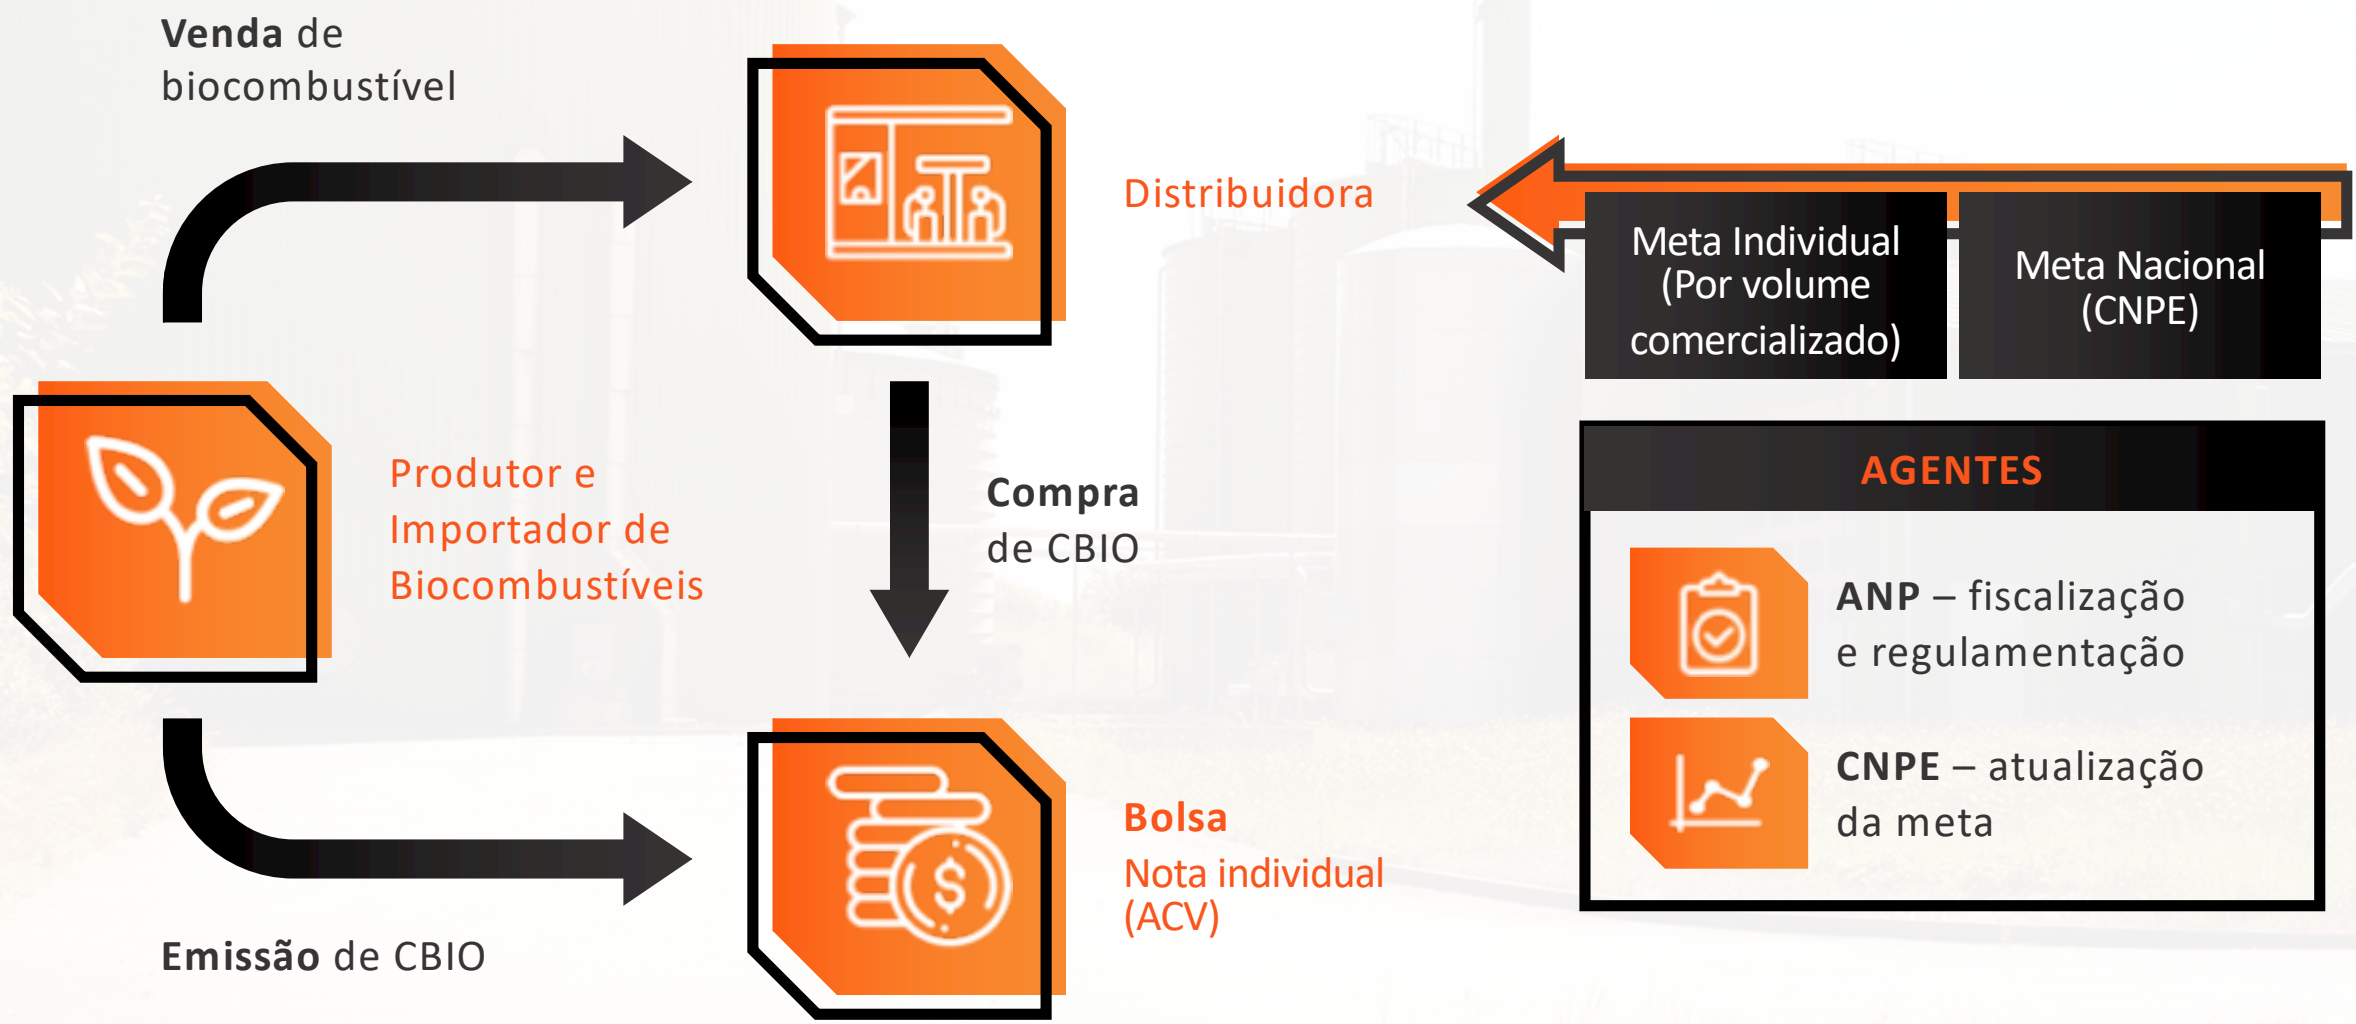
Venda de biocombustível

Distribuidora

Meta Individual (Por volume comercializado)

Meta Nacional (CNPE)

Produtor e Importador de Biocombustíveis

Compra de CBIO

AGENTES

ANP – fiscalização e regulamentação

CNPE – atualização da meta

Bolsa
Nota individual (ACV)

Emissão de CBIO